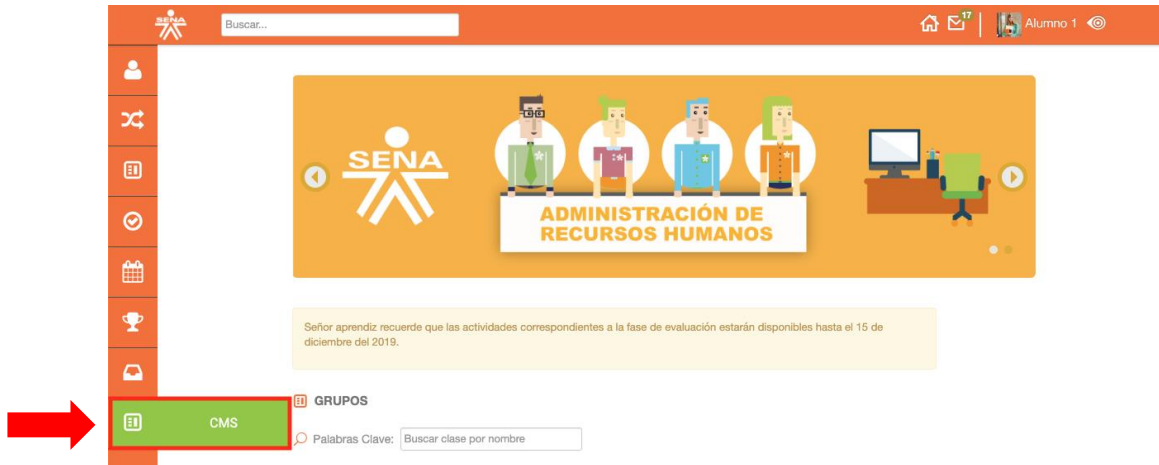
SENA

Buscar...

17

Alumno 1

SENA

ADMINISTRACIÓN DE RECURSOS HUMANOS

Señor aprendiz recuerde que las actividades correspondientes a la fase de evaluación estarán disponibles hasta el 15 de diciembre del 2019.

GRUPOS

Palabras Clave: Buscar clase por nombre

CMS